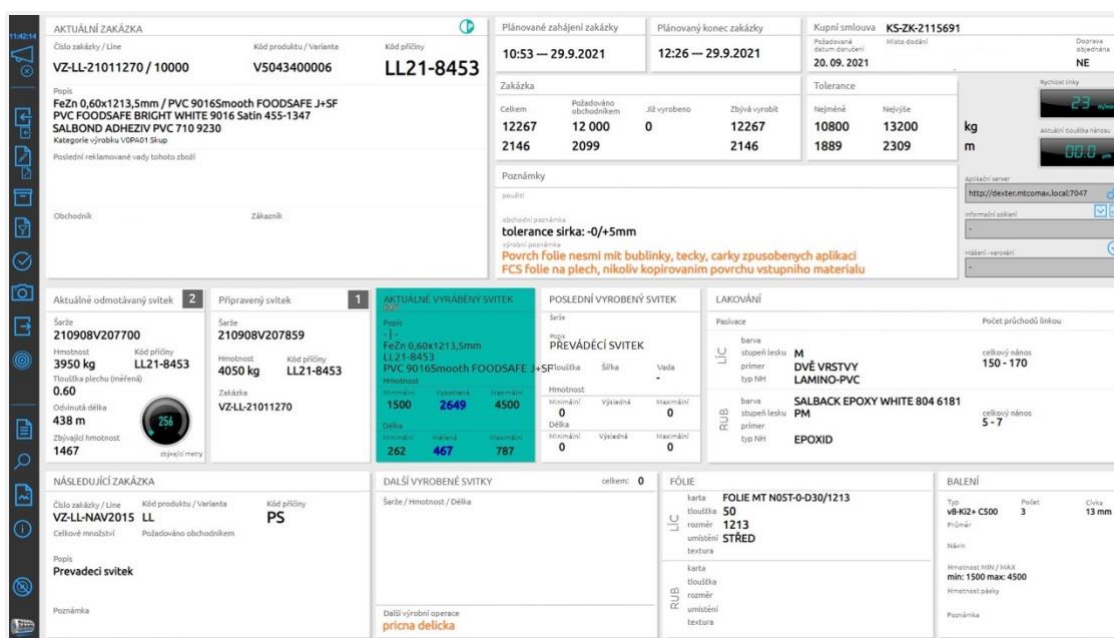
11:42:14

AKTUÁLNÍ ZAKÁZKA

Číslo zakázky / Line
VZ-LL-21011270 / 10000

Kód produktu / Varianta
V5043400006

Kód příčiny
LL21-8453

Popis
FeZn 0,60x1213,5mm / PVC 9016Smooth FOODSAFE J+SF PVC FOODSAFE BRIGHT WHITE 9016 Satin 455-1347 SALBOND ADHEZIV PVC 710 9230
Kategorie výrobku V0PA01 Skup

Poslední reklamované vady tohoto zboží

Obchodník
Zákazník

Plánované zahájení zakázky
10:53 — 29.9.2021

Plánovaný konec zakázky
12:26 — 29.9.2021

Kupní smlouva KS-ZK-2115691
Požadované datum dodání
20. 09. 2021
Místo dodání
Doprava objednána
NE

Zakázka

| Celkem | Požadováno obchodníkem | Již vyrobeno | Zbývá vyrobit |
|---|---|---|---|
| 12267 | 12 000 | 0 | 12267 |
| 2146 | 2099 | | 2146 |

Tolerance

| Nejméně | Nejvýše | |
|---|---|---|
| 10800 | 13200 | kg |
| 1889 | 2309 | m |

Rychlost linky
23 m/m
Aktuální tloušťka nánosu
00.0 µm

Aplikační server
http://dexter.mtcomax.local:7047
Informační sdělení
-
Hlášení - varování
-

Poznámky
použití
obchodní poznámka
tolerance sirka: -0/+5mm
výrobní poznámka
Povrch folie nesmi mit bublinky, tecky, carky zpusobenych aplikaci
FCS folie na plech, nikoliv kopirovanim povrchu vstupniho materialu

Aktuálně odmotávaný svitek 2
Šarže
210908V207700
Hmotnost
3950 kg
Kód příčiny
LL21-8453
Tloušťka plechu (měřená)
0.60
Odvinutá délka
438 m
Zbývající hmotnost
1467
256
zbývající metry

Připravený svitek 1
Šarže
210908V207859
Hmotnost
4050 kg
Kód příčiny
LL21-8453
Zakázka
VZ-LL-21011270

AKTUÁLNĚ VYRÁBĚNÝ SVITEK
Popis
- | -
FeZn 0,60x1213,5mm
LL21-8453
PVC 9016Smooth FOODSAFE J+SF
Hmotnost
Minimální 1500 Vyšetřená 2649 Maximální 4500
Délka
Minimální 262 Měřená 467 Maximální 787

POSLEDNÍ VYROBENÝ SVITEK
Šarže
Popis
PŘEVÁDĚCÍ SVITEK
Tloušťka Šířka Vada
-
Hmotnost
Minimální 0 Výsledná Maximální 0
Délka
Minimální 0 Výsledná Maximální 0

LAKOVÁNÍ
Pasivace
Počet průchodů linkou
LÍC
barva
stupeň lesku M
primer DVĚ VRSTVY
typ NH LAMINO-PVC
celkový nános
150 - 170
RUB
barva SALBACK EPOXY WHITE 804 6181
stupeň lesku PM
primer
typ NH EPOXID
celkový nános
5 - 7

NÁSLEDUJÍCÍ ZAKÁZKA
Číslo zakázky / Line
VZ-LL-NAV2015 LL
Kód produktu / Varianta
Kód příčiny
PS
Celkové množství
Požadováno obchodníkem
Popis
Prevadeci svitek
Poznámka

DALŠÍ VYROBENÉ SVITKY
celkem: 0
Šarže / Hmotnost / Délka
Další výrobní operace
pricna delicka

FÓLIE
LÍC
karta FOLIE MT N05T-0-D30/1213
tloušťka 50
rozměr 1213
umístění STŘED
textura
RUB
karta
tloušťka
rozměr
umístění
textura

BALENÍ
Typ
vB-Ki2+ C500
Počet
3
Cívka
13 mm
Průměr
Návin
Hmotnost MIN / MAX
min: 1500 max: 4500
Hmotnost pásky
Poznámka